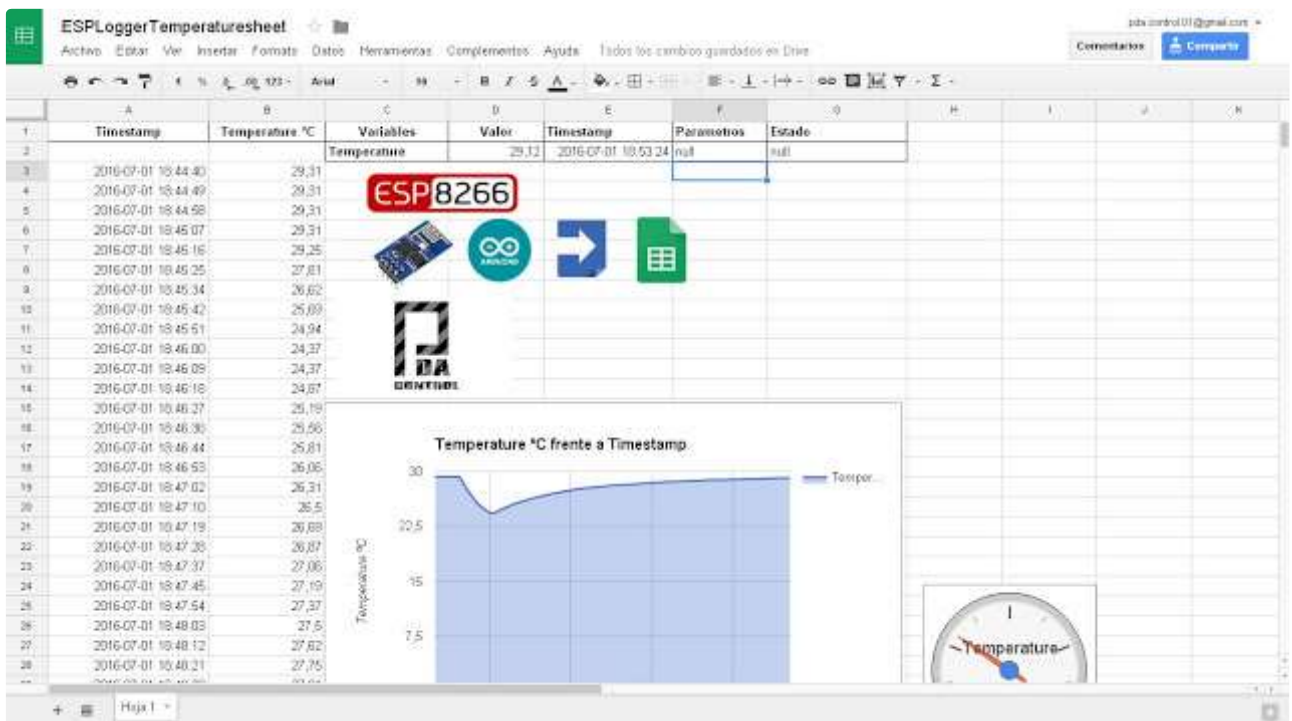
ESPLoggerTemperaturesheet

Archivo Editar Ver Insertar Formato Datos Herramientas Complementos Ayuda Todos los cambios guardados en Drive

pda.control01@gmail.com

Comentarios Compartir

Arial 10 Σ

| | A | B | C | D | E | F | G | H | I | J | K |
|---|---|---|---|---|---|---|---|---|---|---|---|
| 1 | Timestamp | Temperature °C | Variables | Valor | Timestamp | Parametros | Estado | | | | |
| 2 | | | Temperature | 29,12 | 2016-07-01 18:53:24 | null | null | | | | |
| 3 | 2016-07-01 18:44:40 | 29,31 | | | | | | | | | |
| 4 | 2016-07-01 18:44:49 | 29,31 | | | | | | | | | |
| 5 | 2016-07-01 18:44:58 | 29,31 | | | | | | | | | |
| 6 | 2016-07-01 18:45:07 | 29,31 | | | | | | | | | |
| 7 | 2016-07-01 18:45:16 | 29,25 | | | | | | | | | |
| 8 | 2016-07-01 18:45:25 | 27,81 | | | | | | | | | |
| 9 | 2016-07-01 18:45:34 | 26,62 | | | | | | | | | |
| 10 | 2016-07-01 18:45:42 | 25,69 | | | | | | | | | |
| 11 | 2016-07-01 18:45:51 | 24,94 | | | | | | | | | |
| 12 | 2016-07-01 18:46:00 | 24,37 | | | | | | | | | |
| 13 | 2016-07-01 18:46:09 | 24,37 | | | | | | | | | |
| 14 | 2016-07-01 18:46:18 | 24,87 | | | | | | | | | |
| 15 | 2016-07-01 18:46:27 | 25,19 | | | | | | | | | |
| 16 | 2016-07-01 18:46:36 | 25,56 | | | | | | | | | |
| 17 | 2016-07-01 18:46:44 | 25,81 | | | | | | | | | |
| 18 | 2016-07-01 18:46:53 | 26,06 | | | | | | | | | |
| 19 | 2016-07-01 18:47:02 | 26,31 | | | | | | | | | |
| 20 | 2016-07-01 18:47:10 | 26,5 | | | | | | | | | |
| 21 | 2016-07-01 18:47:19 | 26,69 | | | | | | | | | |
| 22 | 2016-07-01 18:47:28 | 26,87 | | | | | | | | | |
| 23 | 2016-07-01 18:47:37 | 27,06 | | | | | | | | | |
| 24 | 2016-07-01 18:47:45 | 27,19 | | | | | | | | | |
| 25 | 2016-07-01 18:47:54 | 27,37 | | | | | | | | | |
| 26 | 2016-07-01 18:48:03 | 27,5 | | | | | | | | | |
| 27 | 2016-07-01 18:48:12 | 27,62 | | | | | | | | | |
| 28 | 2016-07-01 18:48:21 | 27,75 | | | | | | | | | |

ESP8266

ARDUINO

PDA CONTROL

Temperature °C frente a Timestamp

30
22,5
15
7,5

Temperature °C

Temper...

Temperature

+ Hoja 1